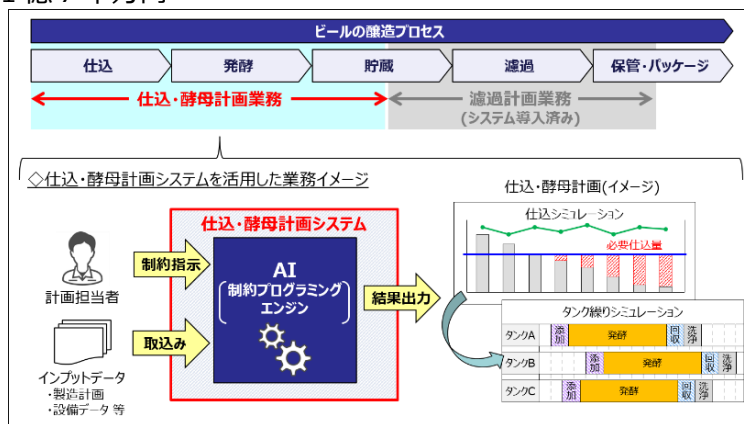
ビールの醸造プロセス

仕込

発酵

貯蔵

濾過

保管・パッケージ

仕込・酵母計画業務

濾過計画業務
(システム導入済み)

◇仕込・酵母計画システムを活用した業務イメージ

仕込・酵母計画システム

計画担当者

制約指示

AI
制約プログラミング
エンジン

取込み

インプットデータ
・製造計画
・設備データ 等

結果出力

仕込・酵母計画(イメージ)

仕込シミュレーション

必要仕込量

タンク繰りシミュレーション

| タンクA | 添加 | 発酵 | 回収 | 洗浄 |
|---|---|---|---|---|
| タンクB | 添加 | 発酵 | 回収 | 洗浄 |
| タンクC | 添加 | 発酵 | 回収 | 洗浄 |